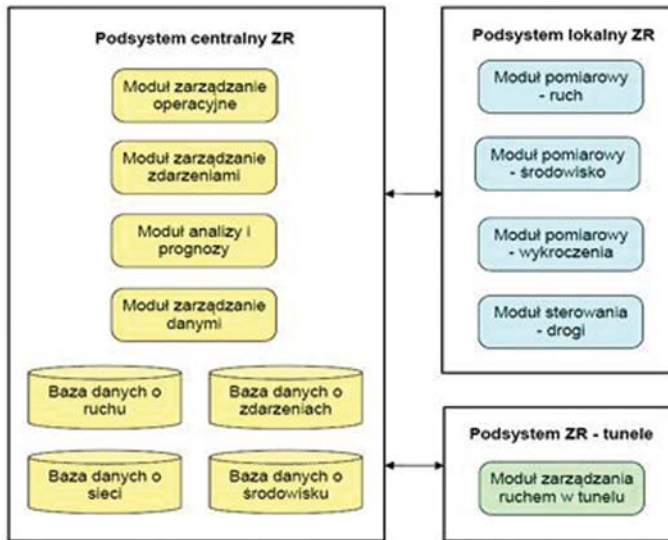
Podsystem centralny ZR

Moduł zarządzanie operacyjne

Moduł zarządzanie zdarzeniami

Moduł analizy i prognozy

Moduł zarządzanie danymi

Baza danych o ruchu

Baza danych o zdarzeniach

Baza danych o sieci

Baza danych o środowisku

Podsystem lokalny ZR

Moduł pomiarowy - ruch

Moduł pomiarowy - środowisko

Moduł pomiarowy - wykroczenia

Moduł sterowania - drogi

Podsystem ZR - tunele

Moduł zarządzania ruchem w tunelu